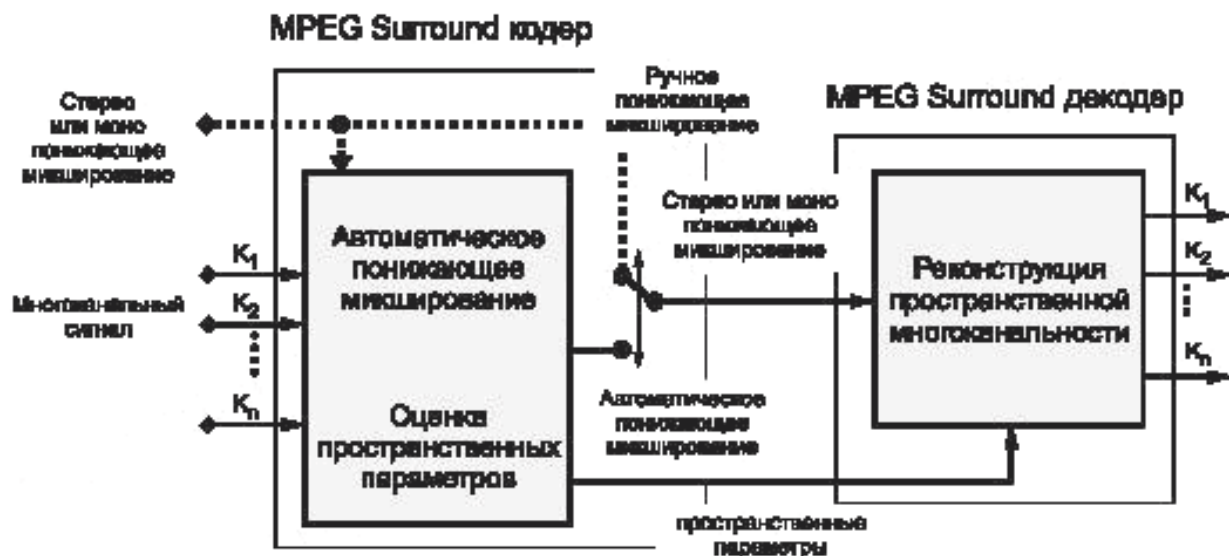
MPEG Surround кодер

Стерео или моно понижающее микширование

Ручное понижающее микширование

MPEG Surround декодер

Автоматическое понижающее микширование

Оценка пространственных параметров

Стерео или моно понижающее микширование

Реконструкция пространственной многоканальности

$K_1$

$K_2$

$K_n$

Многоканальный сигнал

$K_1$

$K_2$

$K_n$

Автоматическое понижающее микширование

пространственные параметры